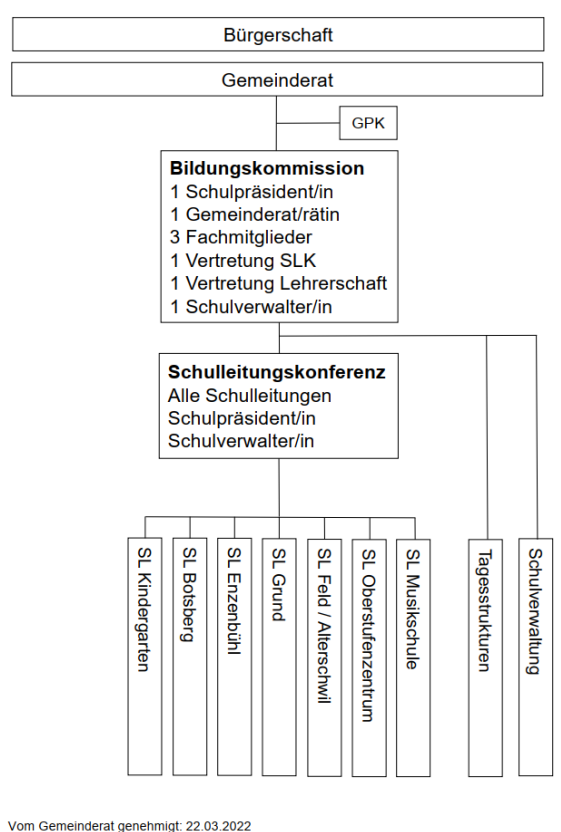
Bürgerschaft

Gemeinderat

GPK

**Bildungskommission**
1 Schulpräsident/in
1 Gemeinderat/rätin
3 Fachmitglieder
1 Vertretung SLK
1 Vertretung Lehrerschaft
1 Schulverwalter/in

**Schulleitungskonferenz**
Alle Schulleitungen
Schulpräsident/in
Schulverwalter/in

SL Kindergarten

SL Botsberg

SL Enzenbühl

SL Grund

SL Feld / Alterschwil

SL Oberstufenzentrum

SL Musikschule

Tagesstrukturen

Schulverwaltung

Vom Gemeinderat genehmigt: 22.03.2022